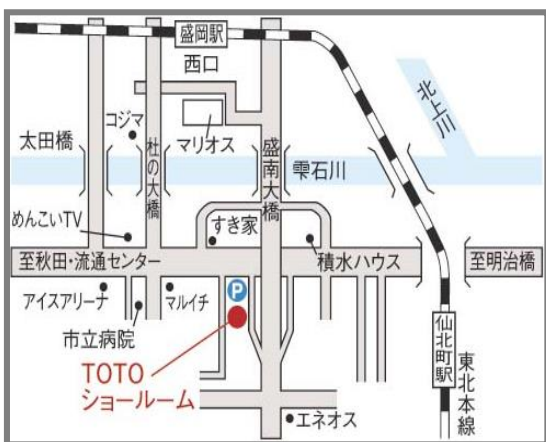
盛岡駅

西口

北上川

コジマ

太田橋

杜の大橋

マリオス

盛南大橋

雫石川

めんこいTV

すき家

至秋田・流通センター

積水ハウス

至明治橋

アイスアリーナ

マルイチ

P

市立病院

仙北町駅

東北本線

TOTO
ショールーム

エネオス